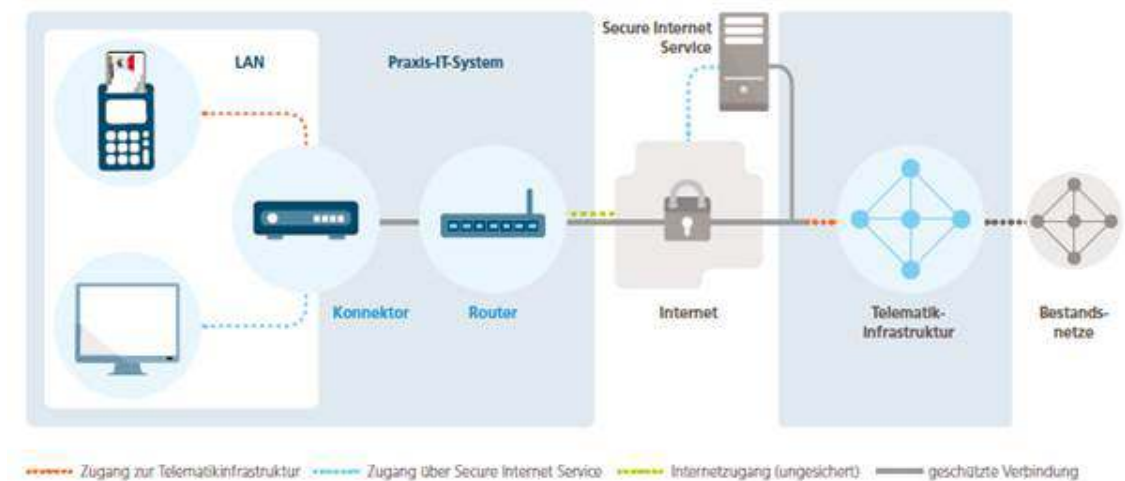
LAN

Praxis-IT-System

Secure Internet Service

Konnektor

Router

Internet

Telematik-Infrastruktur

Bestands-netze

Zugang zur Telematikinfrastruktur Zugang über Secure Internet Service Internetzugang (ungesichert) geschützte Verbindung